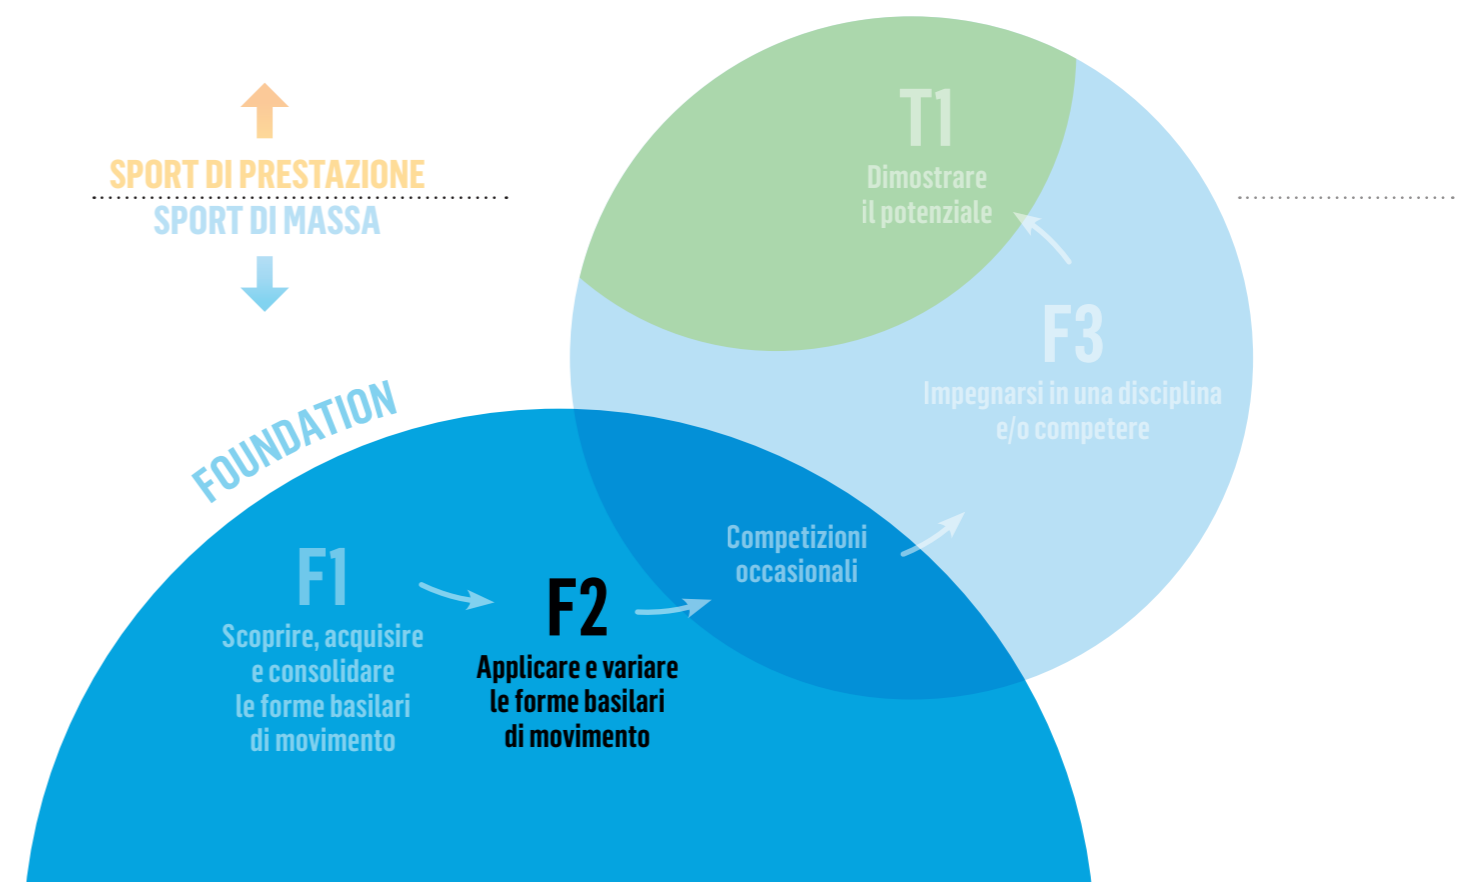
SPORT DI PRESTAZIONE
SPORT DI MASSA

T1
Dimostrare il potenziale

F3
Impegnarsi in una disciplina e/o competere

FOUNDATION

Competizioni occasionali

F1
Scoprire, acquisire e consolidare le forme basilari di movimento

F2
Applicare e variare le forme basilari di movimento